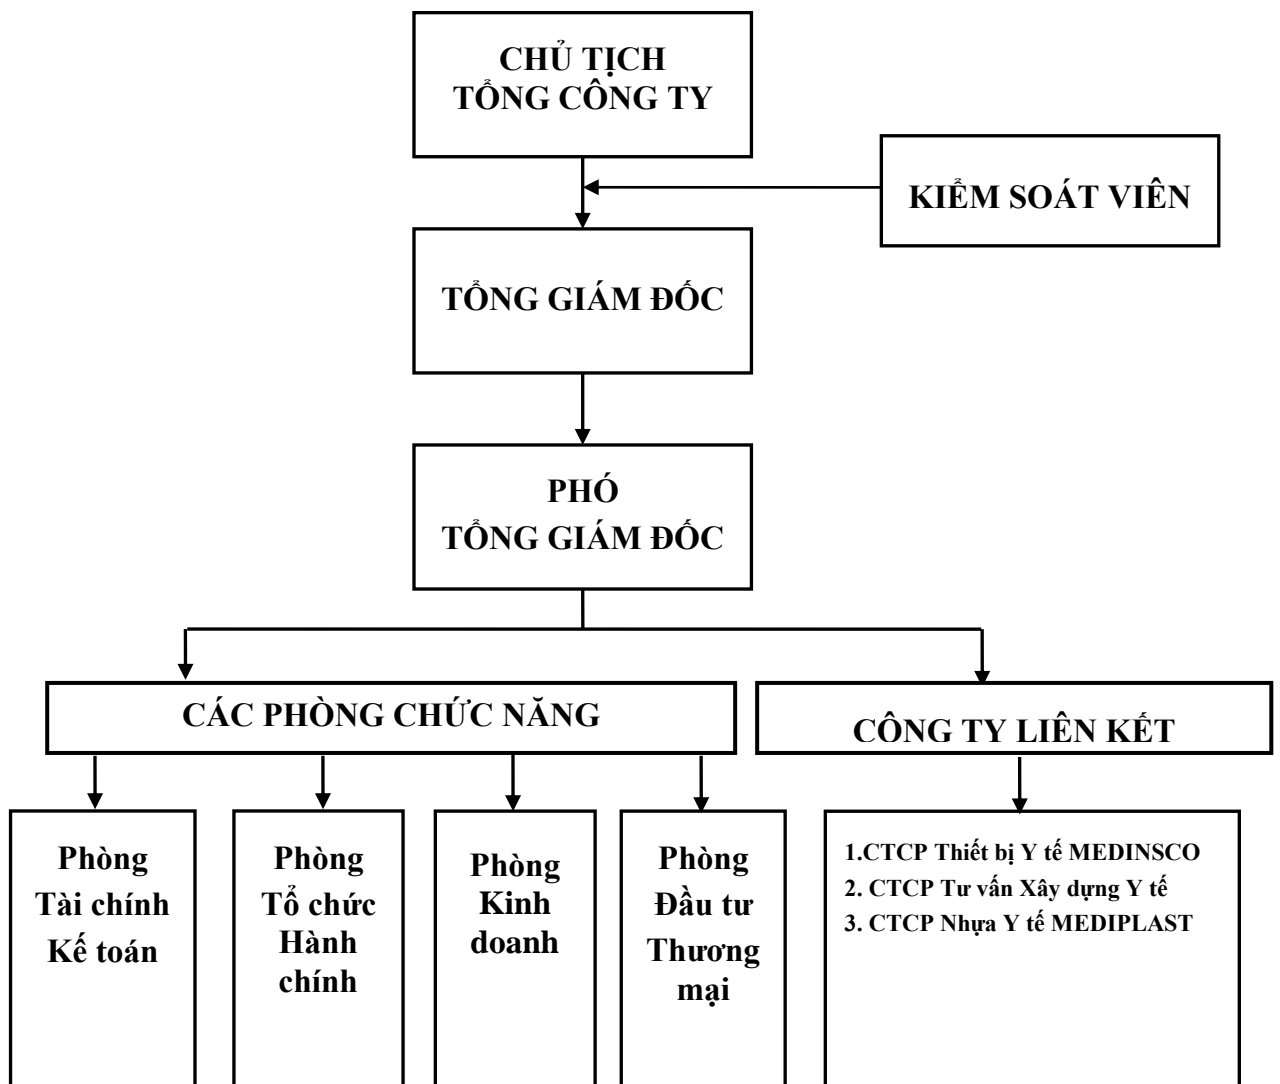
CHỦ TỊCH
TỔNG CÔNG TY

KIỂM SOÁT VIÊN

TỔNG GIÁM ĐỐC

PHÓ
TỔNG GIÁM ĐỐC

CÁC PHÒNG CHỨC NĂNG

CÔNG TY LIÊN KẾT

Phòng
Tài chính
Kế toán

Phòng
Tổ chức
Hành
chính

Phòng
Kinh
doanh

Phòng
Đầu tư
Thương
mại

1.CTCP Thiết bị Y tế MEDINSCO
2. CTCP Tư vấn Xây dựng Y tế
3. CTCP Nhựa Y tế MEDIPLAST